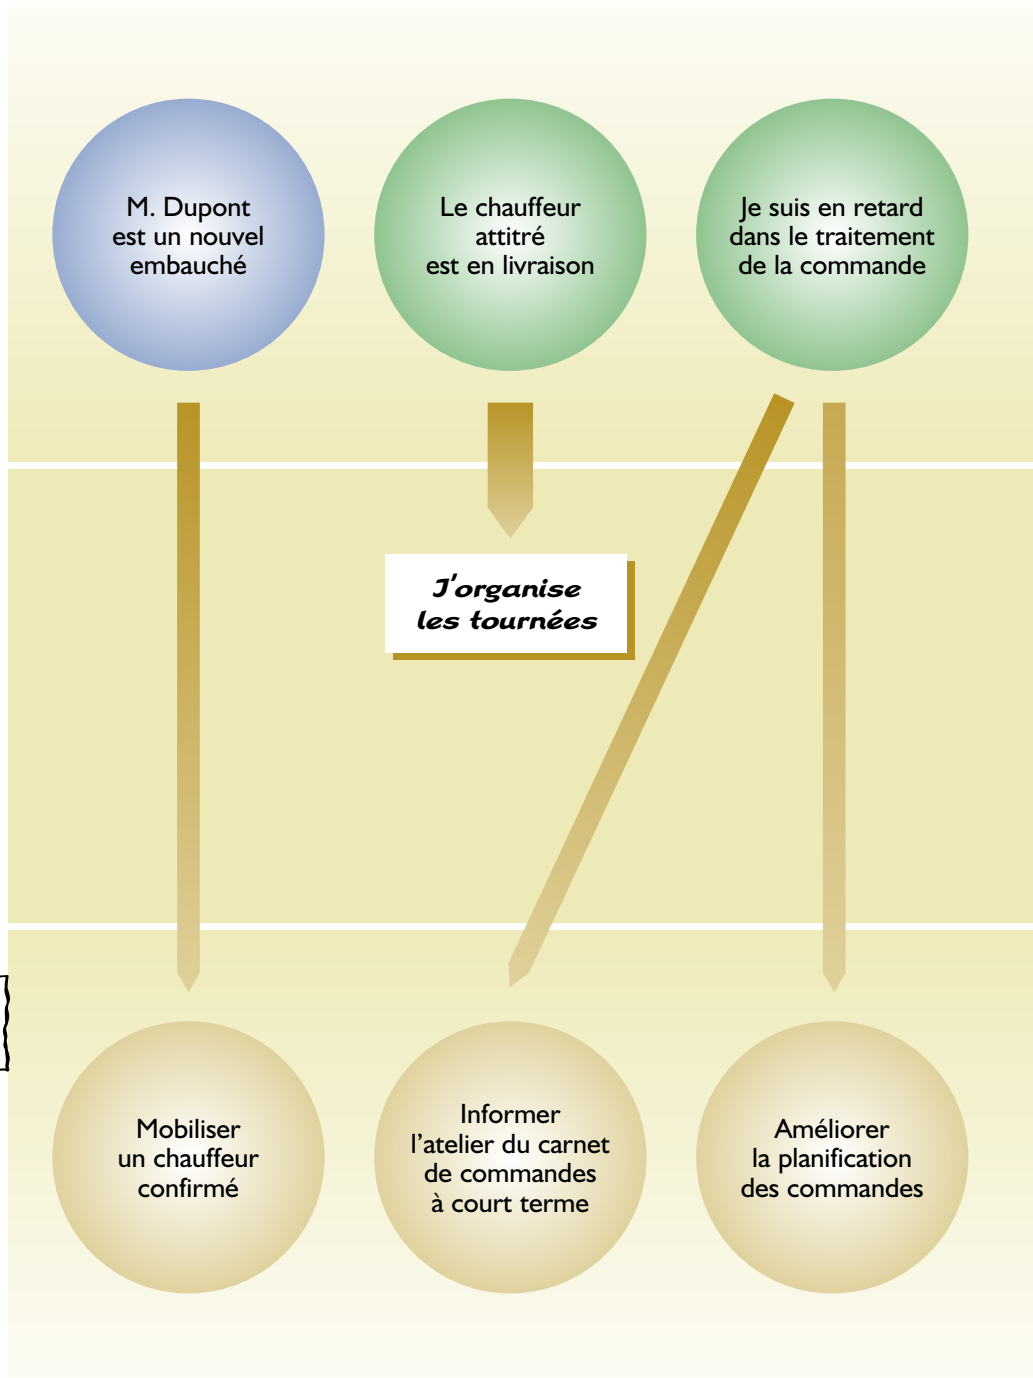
M. Dupont est un nouvel embauché

Le chauffeur attitré est en livraison

Je suis en retard dans le traitement de la commande

J'organise les tournées

Mobiliser un chauffeur confirmé

Informer l'atelier du carnet de commandes à court terme

Améliorer la planification des commandes